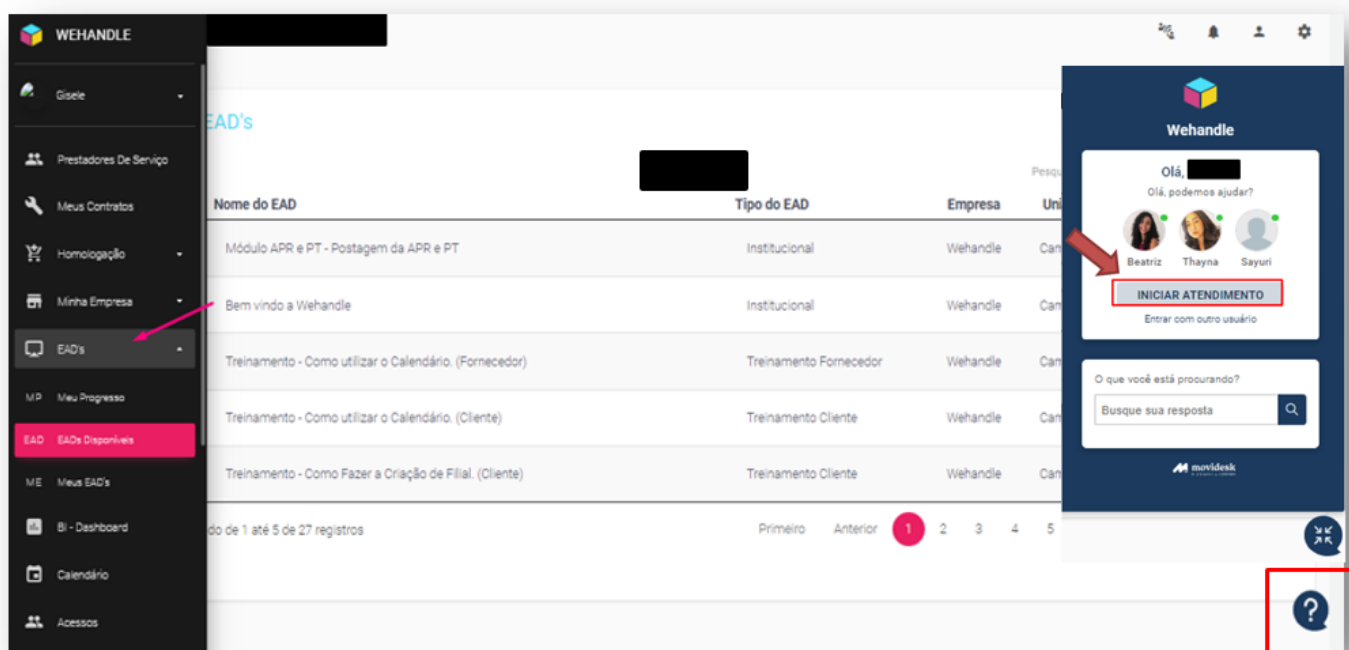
WEHANDLE

Gisele

Prestadores De Serviço

Meus Contratos

Homologação

Minha Empresa

EAD's

MP Meu Progresso

EAD EADs Disponíveis

ME Meus EAD's

BI - Dashboard

Calendário

Acessos

EAD's

Pesqu

| Nome do EAD | Tipo do EAD | Empresa | Uni |
|---|---|---|---|
| Módulo APR e PT - Postagem da APR e PT | Institucional | Wehandle | Can |
| Bem vindo a Wehandle | Institucional | Wehandle | Can |
| Treinamento - Como utilizar o Calendário. (Fornecedor) | Treinamento Fornecedor | Wehandle | Can |
| Treinamento - Como utilizar o Calendário. (Cliente) | Treinamento Cliente | Wehandle | Can |
| Treinamento - Como Fazer a Criação de Filial. (Cliente) | Treinamento Cliente | Wehandle | Can |

do de 1 até 5 de 27 registros

Primeiro Anterior 1 2 3 4 5

Wehandle

Olá,

Olá, podemos ajudar?

Beatriz Thayna Sayuri

INICIAR ATENDIMENTO

Entrar com outro usuário

O que você está procurando?

Busque sua resposta

movidesk